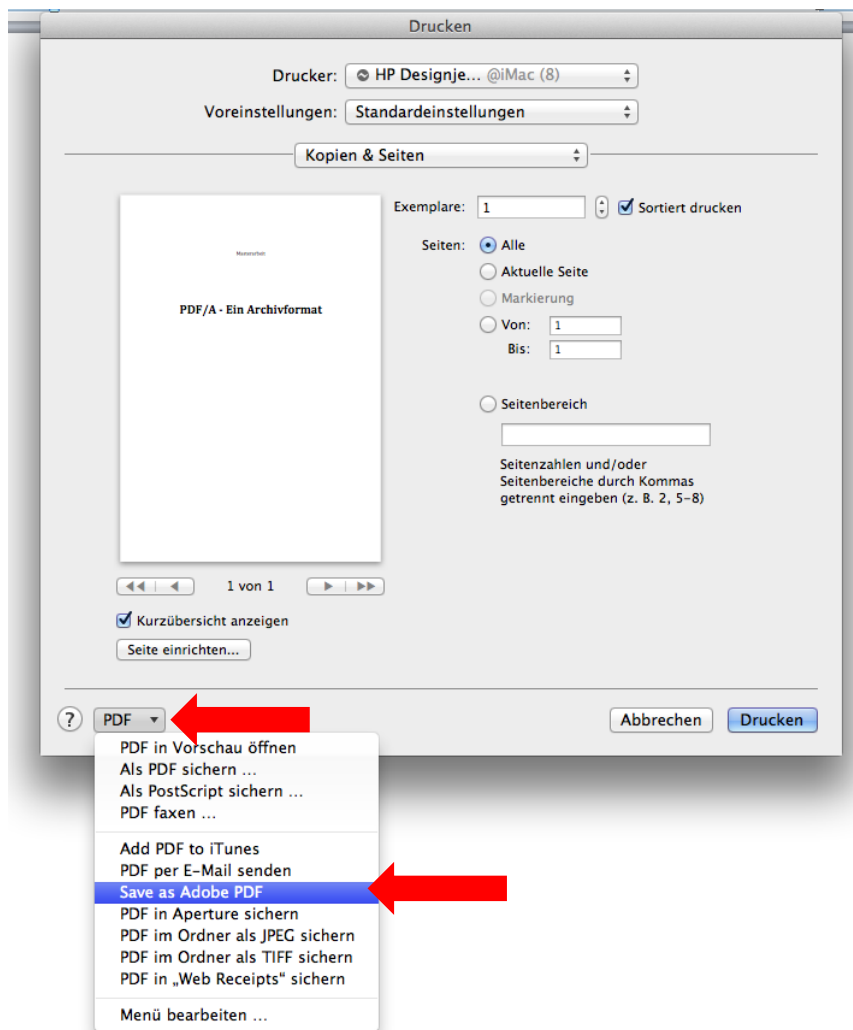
Drucken

Drucker: HP Designje... @iMac (8)

Voreinstellungen: Standardeinstellungen

Kopien & Seiten

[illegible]

PDF/A - Ein Archivformat

Exemplare: 1 Sortiert drucken

Seiten: Alle

Aktuelle Seite

Markierung

Von: 1

Bis: 1

Seitenbereich

Seitenzahlen und/oder Seitenbereiche durch Kommas getrennt eingeben (z. B. 2, 5–8)

1 von 1

Kurzübersicht anzeigen

Seite einrichten...

?

PDF

Abbrechen

Drucken

PDF in Vorschau öffnen
Als PDF sichern ...
Als PostScript sichern ...
PDF faxen ...

Add PDF to iTunes
PDF per E-Mail senden
Save as Adobe PDF
PDF in Aperture sichern
PDF im Ordner als JPEG sichern
PDF im Ordner als TIFF sichern
PDF in „Web Receipts“ sichern

Menü bearbeiten ...